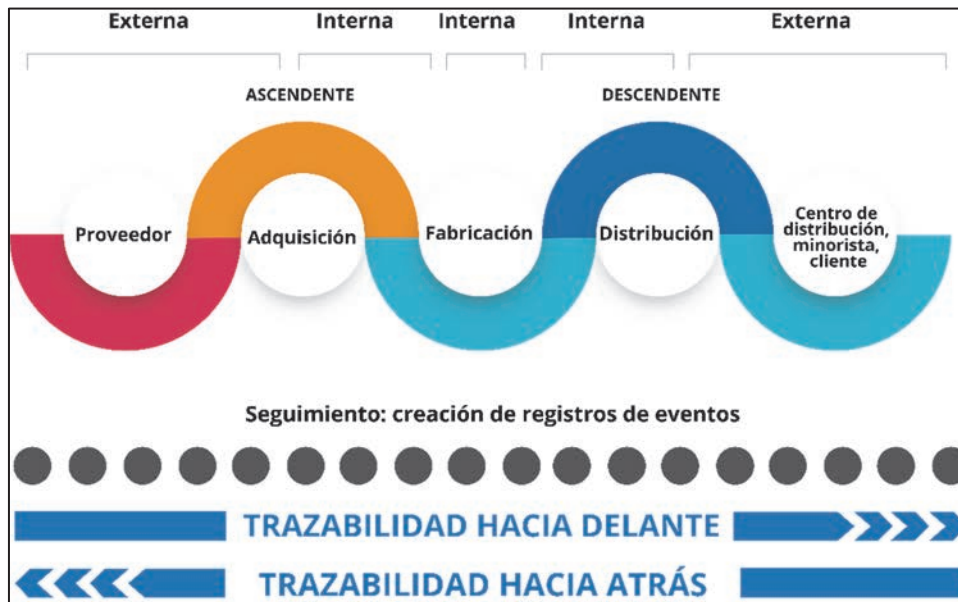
Externa

Interna

Interna

Interna

Externa

ASCENDENTE

DESCENDENTE

Proveedor

Adquisición

Fabricación

Distribución

Centro de distribución, minorista, cliente

Seguimiento: creación de registros de eventos

TRAZABILIDAD HACIA DELANTE

TRAZABILIDAD HACIA ATRÁS